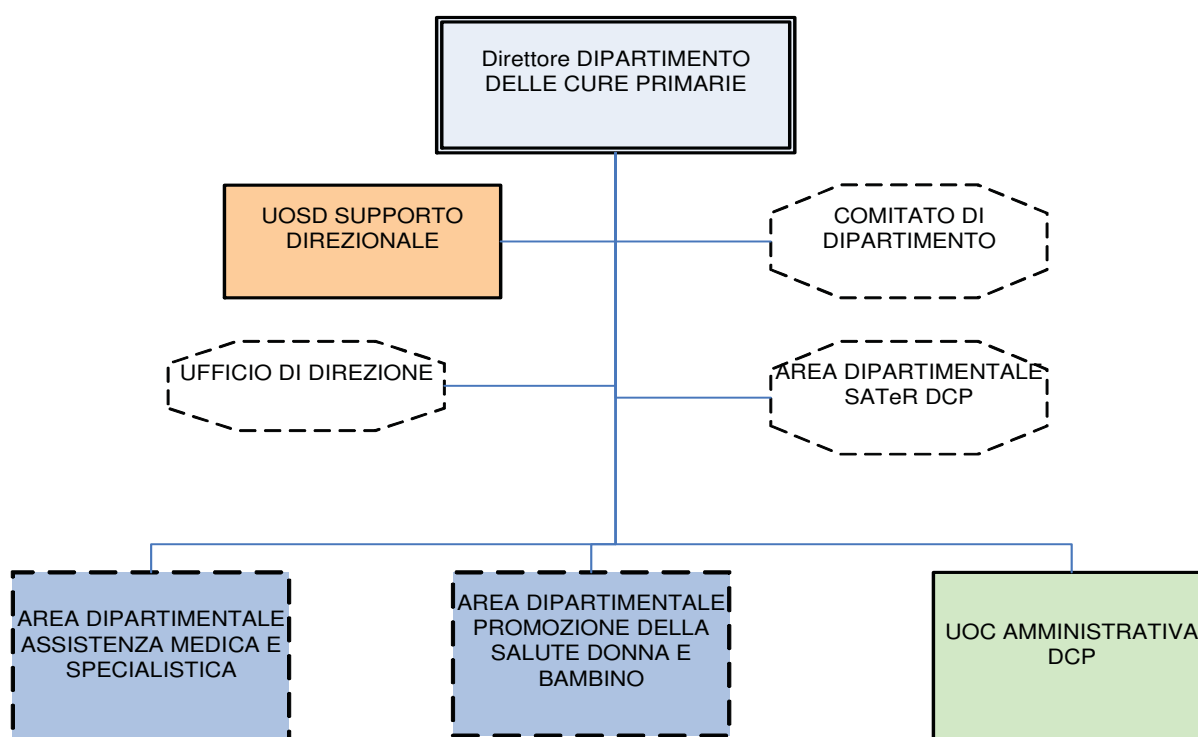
Direttore DIPARTIMENTO DELLE CURE PRIMARIE

UOSD SUPPORTO DIREZIONALE

COMITATO DI DIPARTIMENTO

UFFICIO DI DIREZIONE

AREA DIPARTIMENTALE SATeR DCP

AREA DIPARTIMENTALE ASSISTENZA MEDICA E SPECIALISTICA

AREA DIPARTIMENTALE PROMOZIONE DELLA SALUTE DONNA E BAMBINO

UOC AMMINISTRATIVA DCP